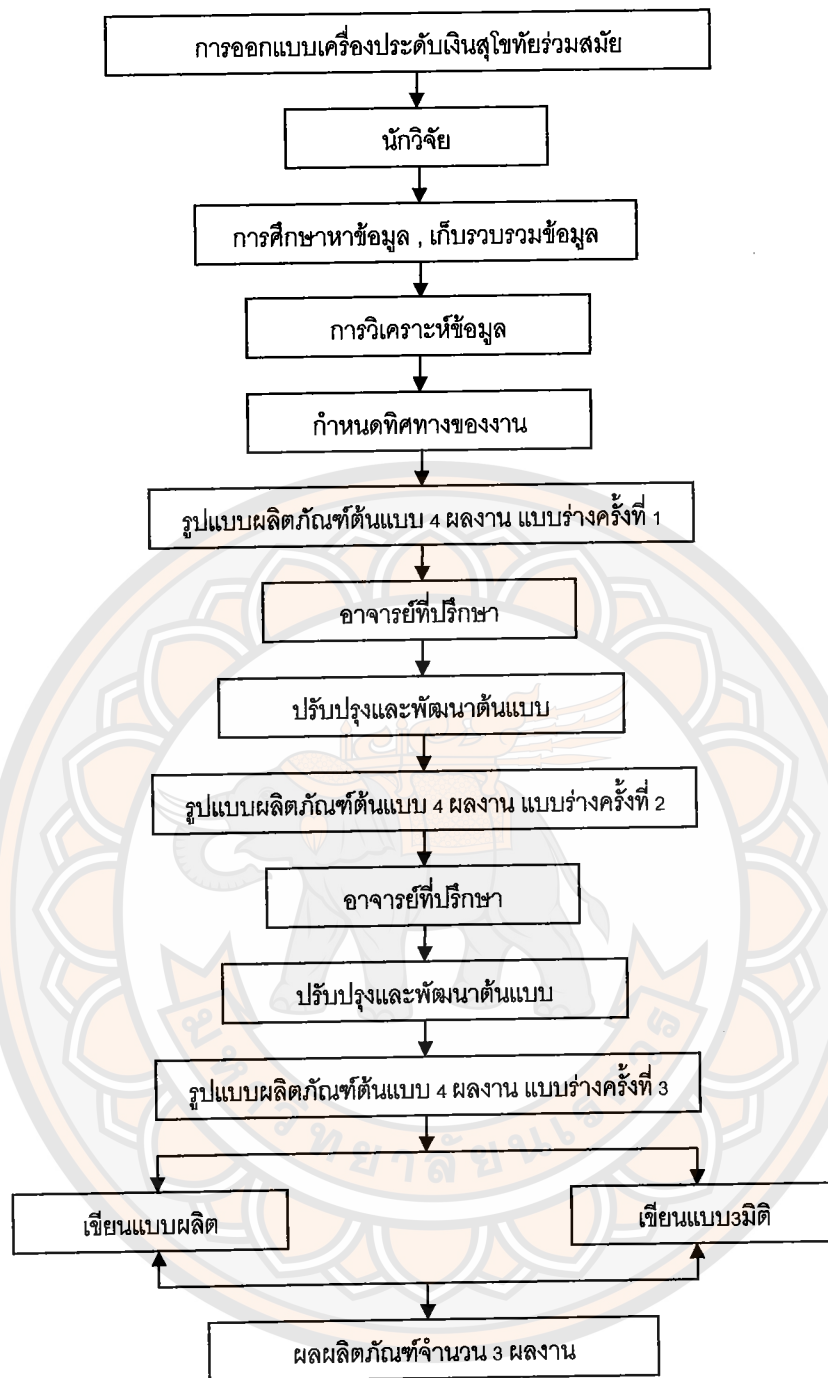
การออกแบบเครื่องประดับเงินสุโขทัยร่วมสมัย

นักวิจัย

การศึกษาหาข้อมูล , เก็บรวบรวมข้อมูล

การวิเคราะห์ข้อมูล

กำหนดทิศทางของงาน

รูปแบบผลิตภัณฑ์ต้นแบบ 4 ผลงาน แบบร่างครั้งที่ 1

อาจารย์ที่ปรึกษา

ปรับปรุงและพัฒนาต้นแบบ

รูปแบบผลิตภัณฑ์ต้นแบบ 4 ผลงาน แบบร่างครั้งที่ 2

อาจารย์ที่ปรึกษา

ปรับปรุงและพัฒนาต้นแบบ

รูปแบบผลิตภัณฑ์ต้นแบบ 4 ผลงาน แบบร่างครั้งที่ 3

เขียนแบบผลิต

เขียนแบบ3มิติ

ผลผลิตภัณฑ์จำนวน 3 ผลงาน